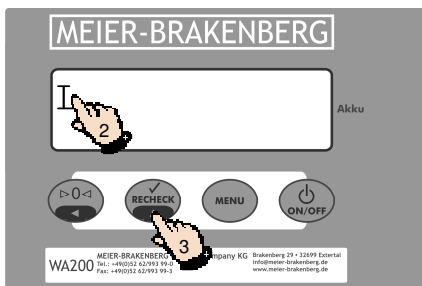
MEIER-BRAKENBERG

Akku

2

▷0◁

RECHECK

MENU

ON/OFF

3

WA200 MEIER-BRAKENBERG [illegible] Company KG
Tel.: +49(0)52 62/993 99-0
Fax: +49(0)52 62/993 99-3

Brakenberg 29 • 32699 Extertal
info@meier-brakenberg.de
www.meier-brakenberg.de